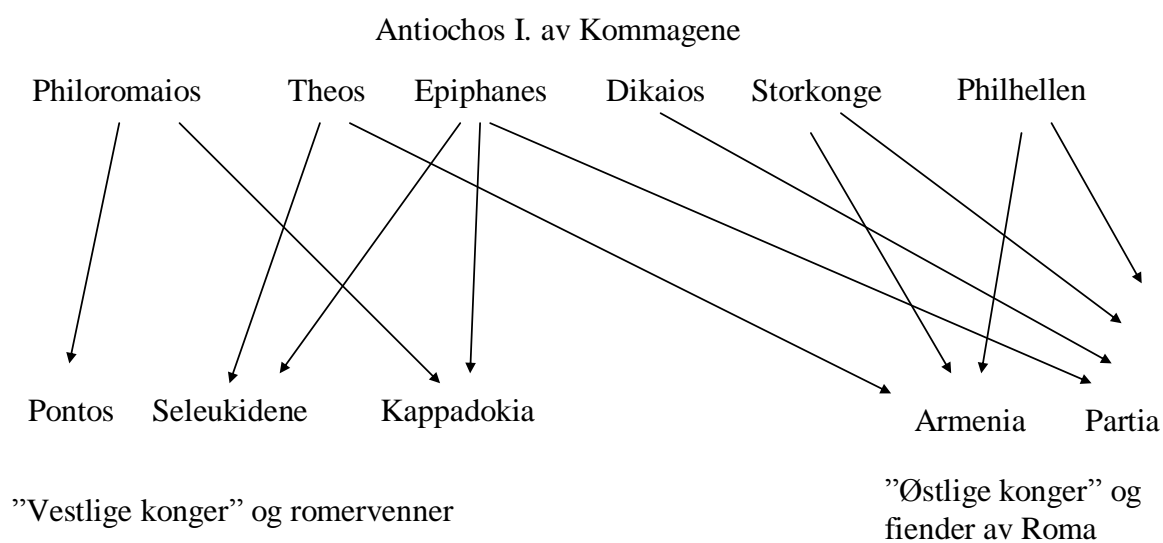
Antiochos I. av Kommagene

Philoromaios Theos Epiphanes Dikaios Storkonge Philhellen

Pontos Seleukidene Kappadokia

Armenia Partia

”Vestlige konger” og romervenner

”Østlige konger” og fiender av Roma